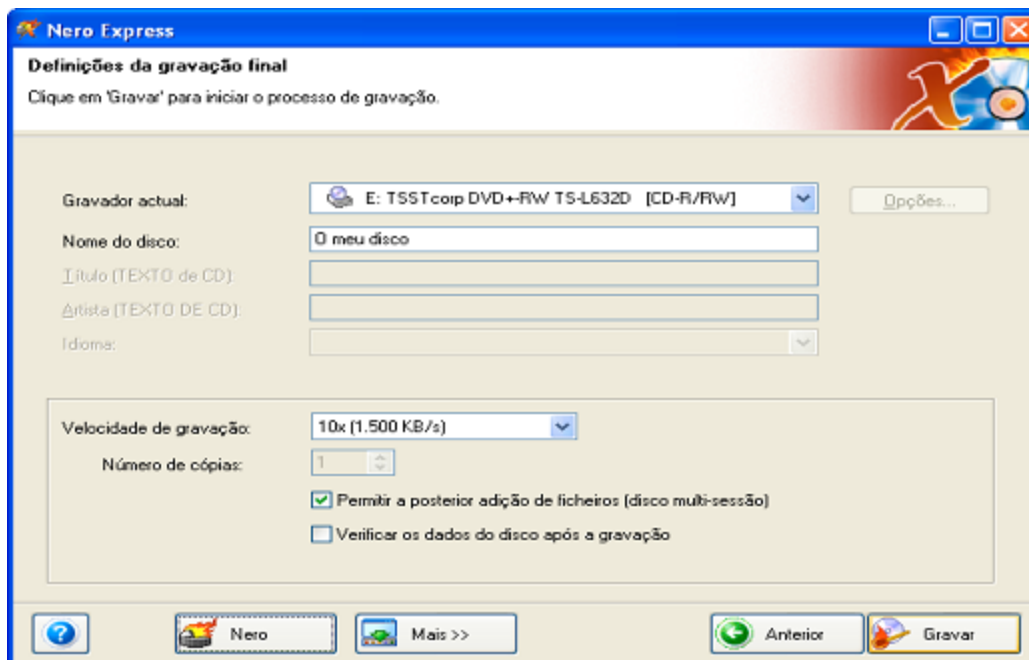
Nero Express

Definições da gravação final

Clique em 'Gravar' para iniciar o processo de gravação.

Gravador actual:
E: TSSTcorp DVD+-RW TS-L632D [CD-R/RW]
Opções...

Nome do disco:
O meu disco

Título (TEXTO de CD):

Artista (TEXTO DE CD):

Idioma:

Velocidade de gravação:
10x (1.500 KB/s)

Número de cópias:
1

Permitir a posterior adição de ficheiros (disco multi-sessão)

Verificar os dados do disco após a gravação

Nero
Mais >>
Anterior
Gravar